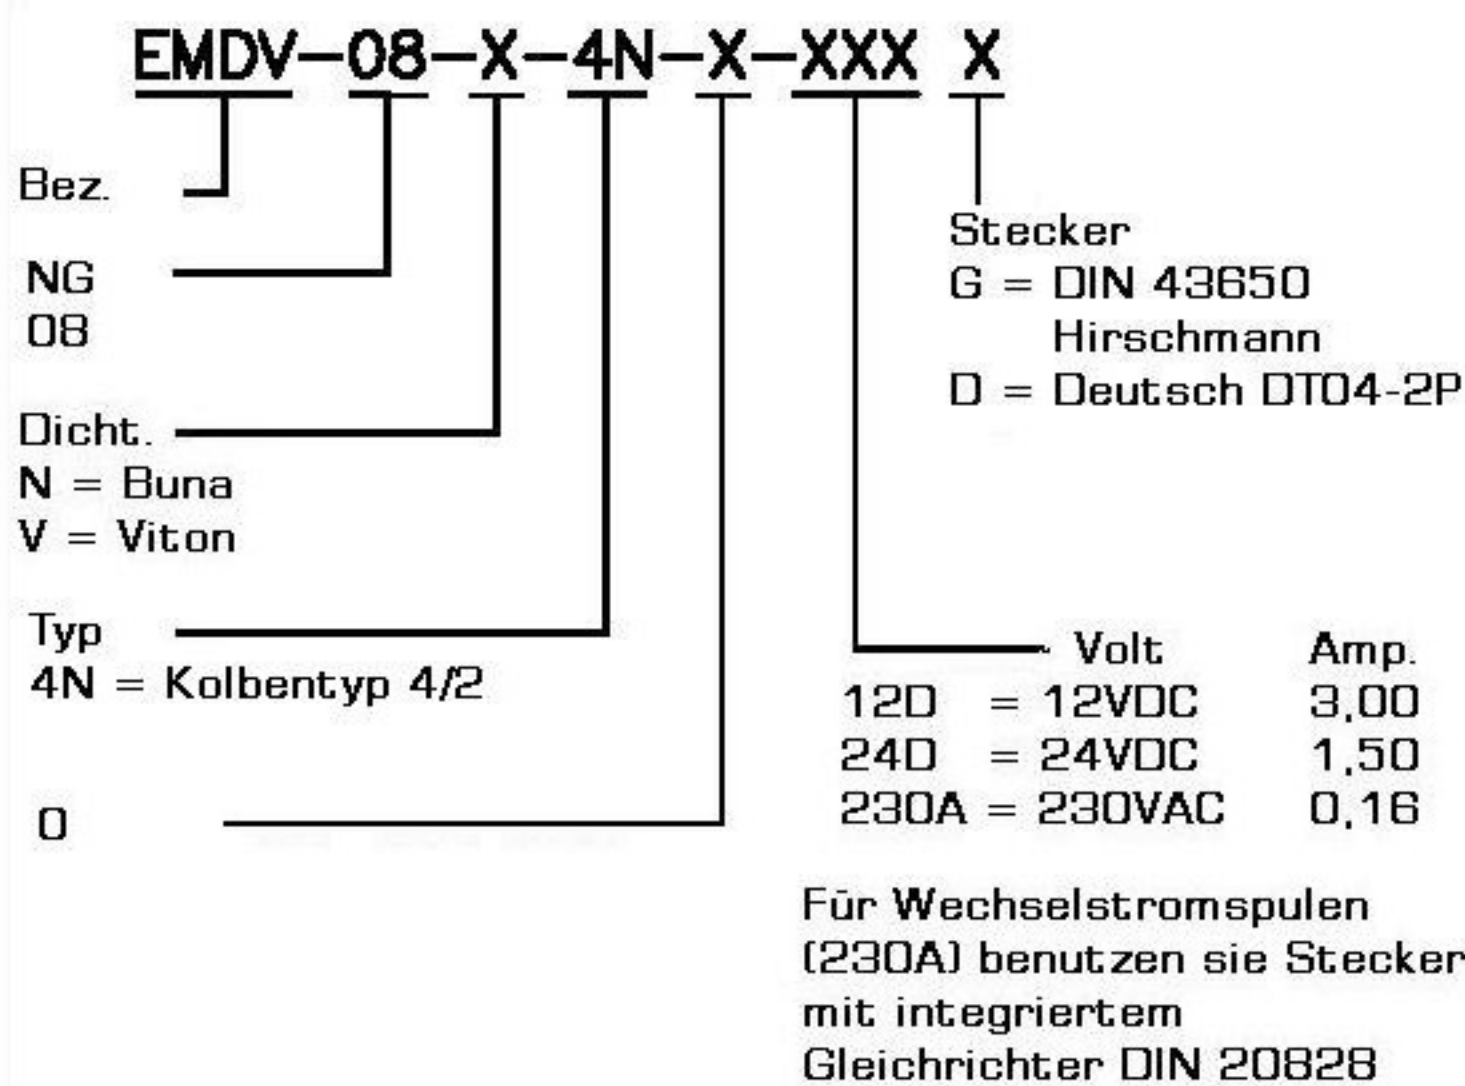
EMDV–08–X–4N–X–XXX X

Bez.

NG
08

Dicht.
N = Buna
V = Viton

Typ
4N = Kolbentyp 4/2

0

Stecker
G = DIN 43650
Hirschmann
D = Deutsch DT04-2P

| | Volt | Amp. |
|---|---|---|
| 12D | = 12VDC | 3,00 |
| 24D | = 24VDC | 1,50 |
| 230A | = 230VAC | 0,16 |

Für Wechselstromspulen (230A) benutzen sie Stecker mit integriertem Gleichrichter DIN 20828